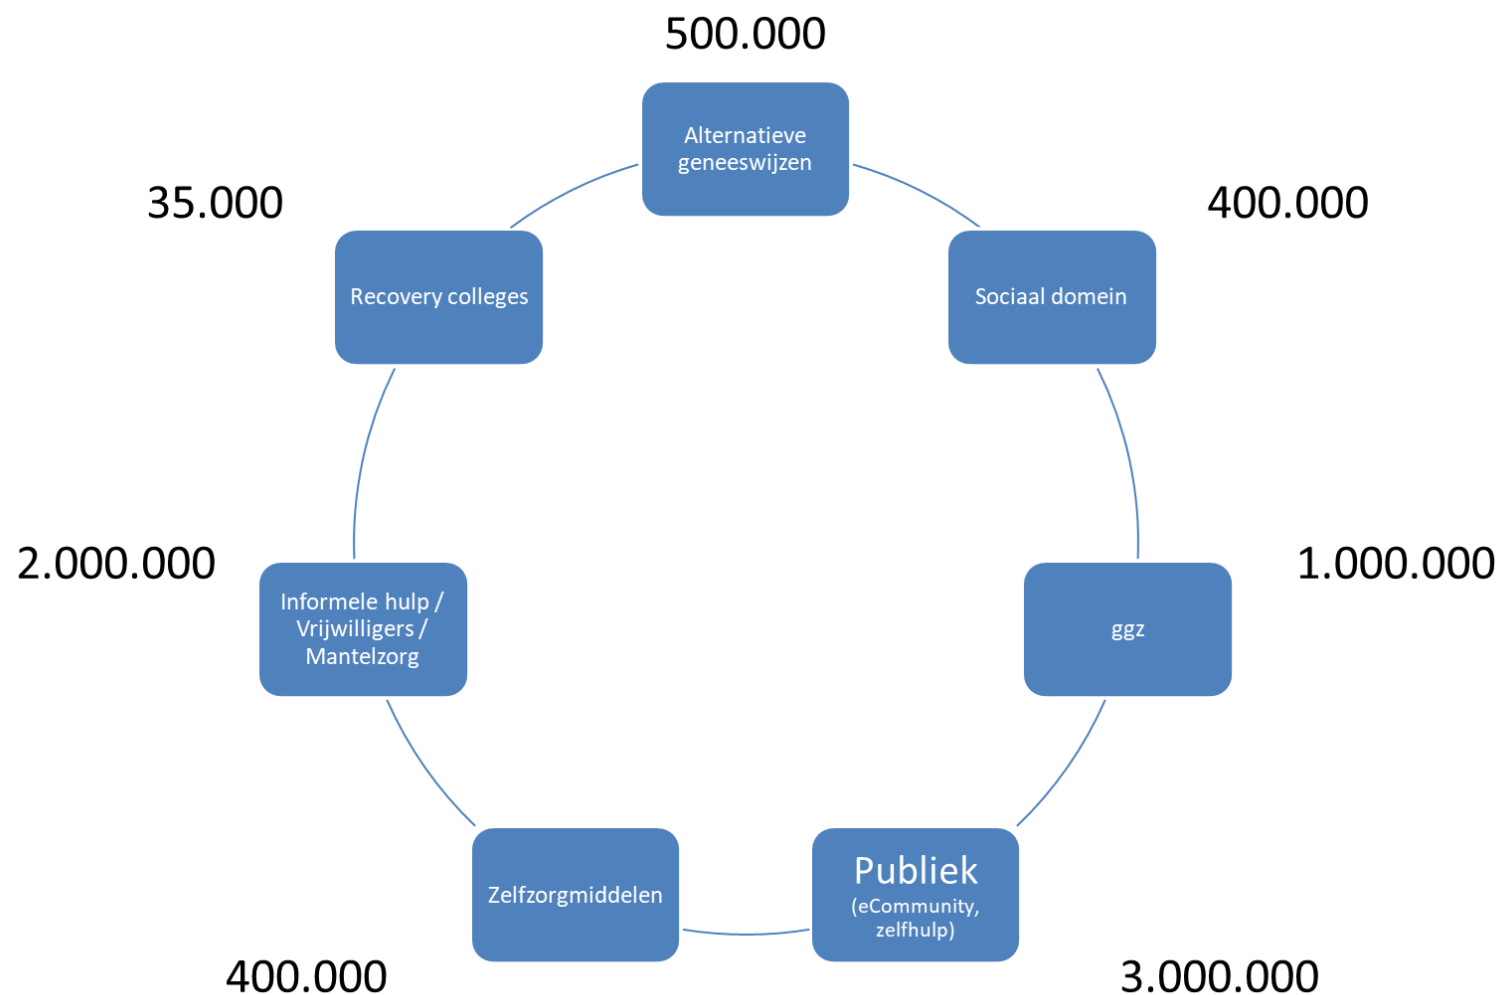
500.000

Alternatieve geneeswijzen

35.000

400.000

Recovery colleges

Sociaal domein

2.000.000

1.000.000

Informele hulp / Vrijwilligers / Mantelzorg

ggz

Zelfzorgmiddelen

Publiek (eCommunity, zelfhulp)

400.000

3.000.000